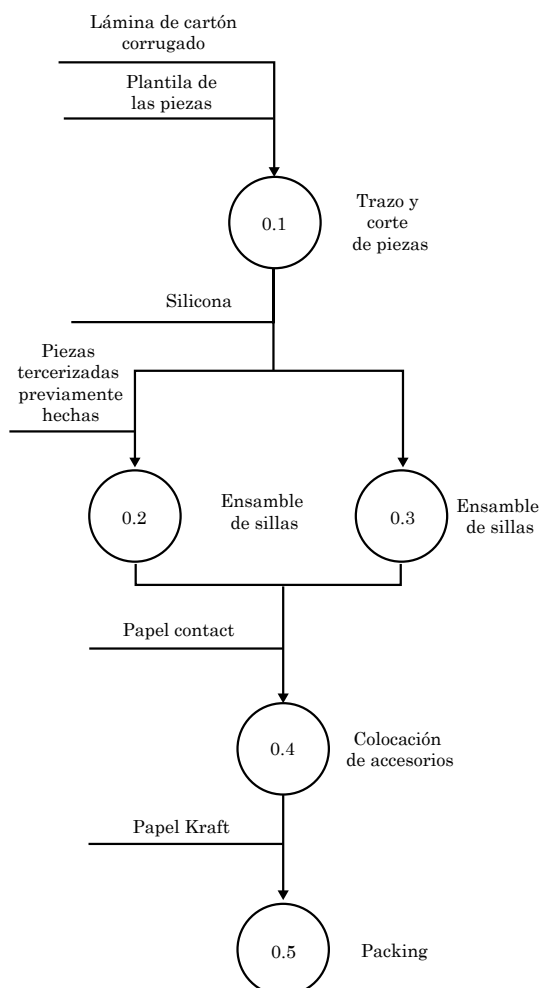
Lámina de cartón corrugado

Plantila de las piezas

0.1

Trazo y corte de piezas

Silicona

Piezas tercerizadas previamente hechas

0.2

Ensamble de sillas

0.3

Ensamble de sillas

Papel contact

0.4

Colocación de accesorios

Papel Kraft

0.5

Packing